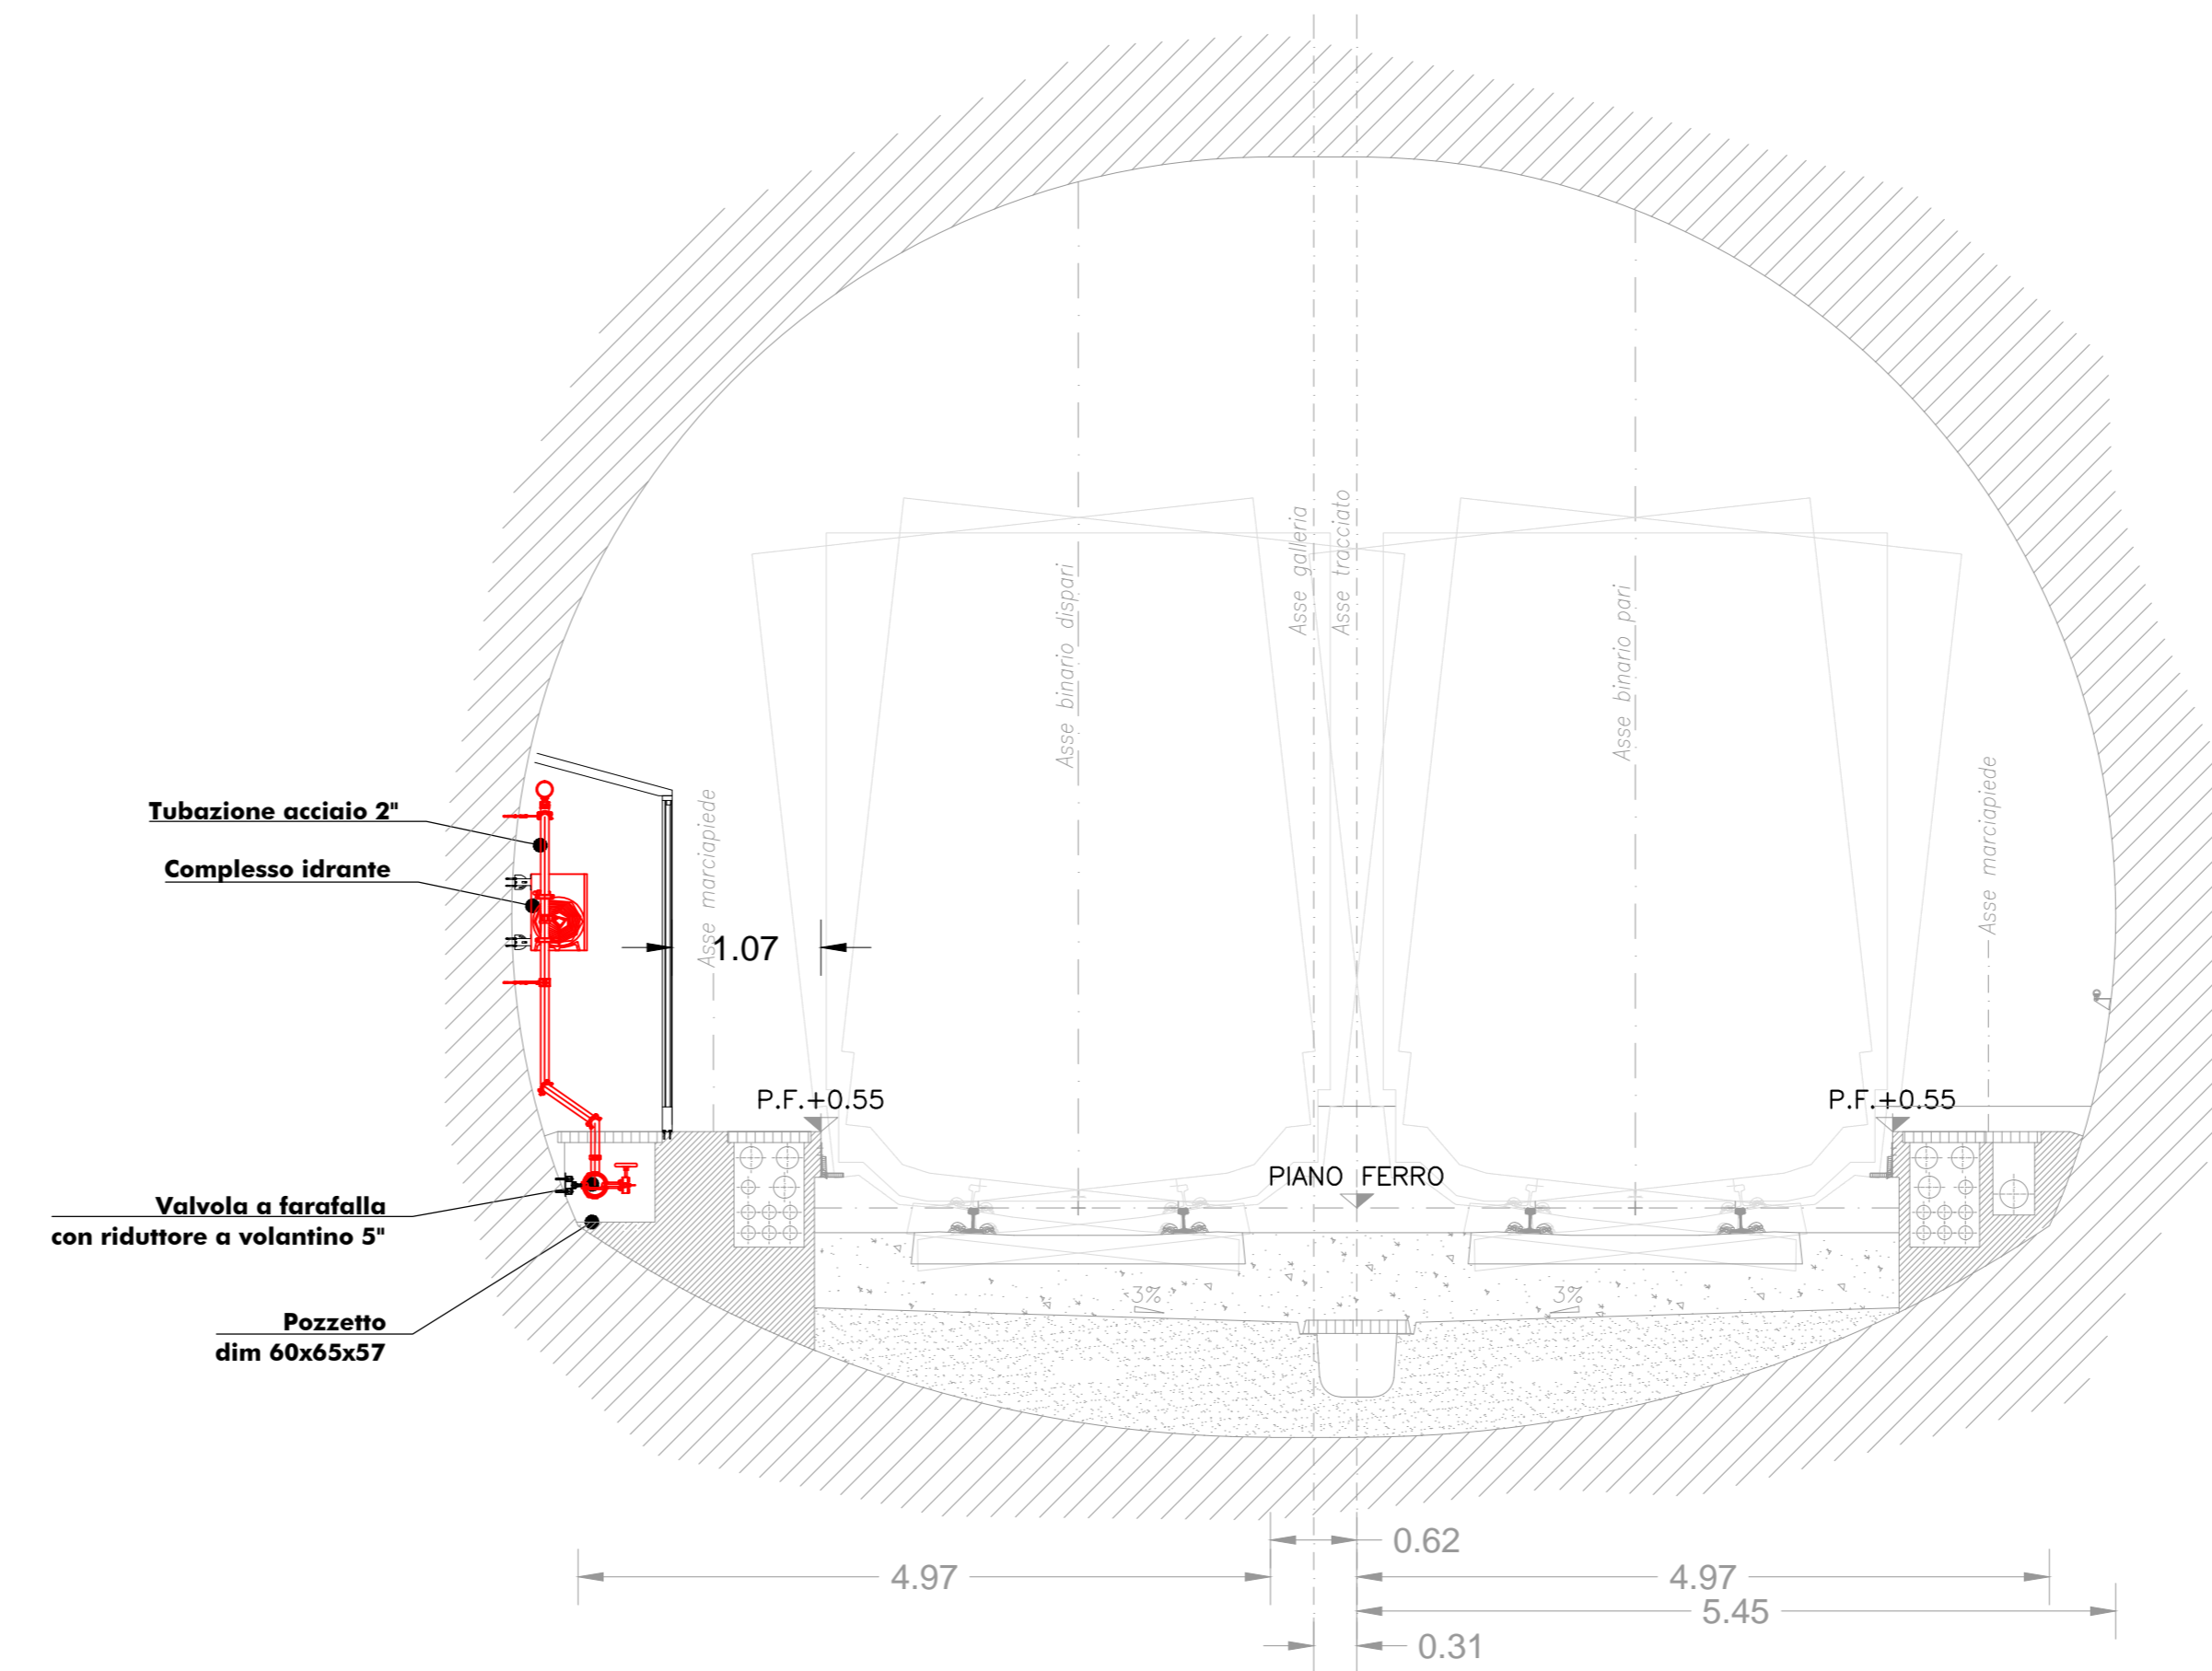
Asse galleria
Asse tracciato
Asse binario dispari
Asse binario pari
Asse marciapiede
Asse marciapiede

Tubazione acciaio 2"

Complesso idrante

1.07

P.F.+0.55

P.F.+0.55

PIANO FERRO

Valvola a farafalla
con riduttore a volantino 5"

3%

3%

Pozzetto
dim 60x65x57

0.62

4.97

4.97

5.45

0.31